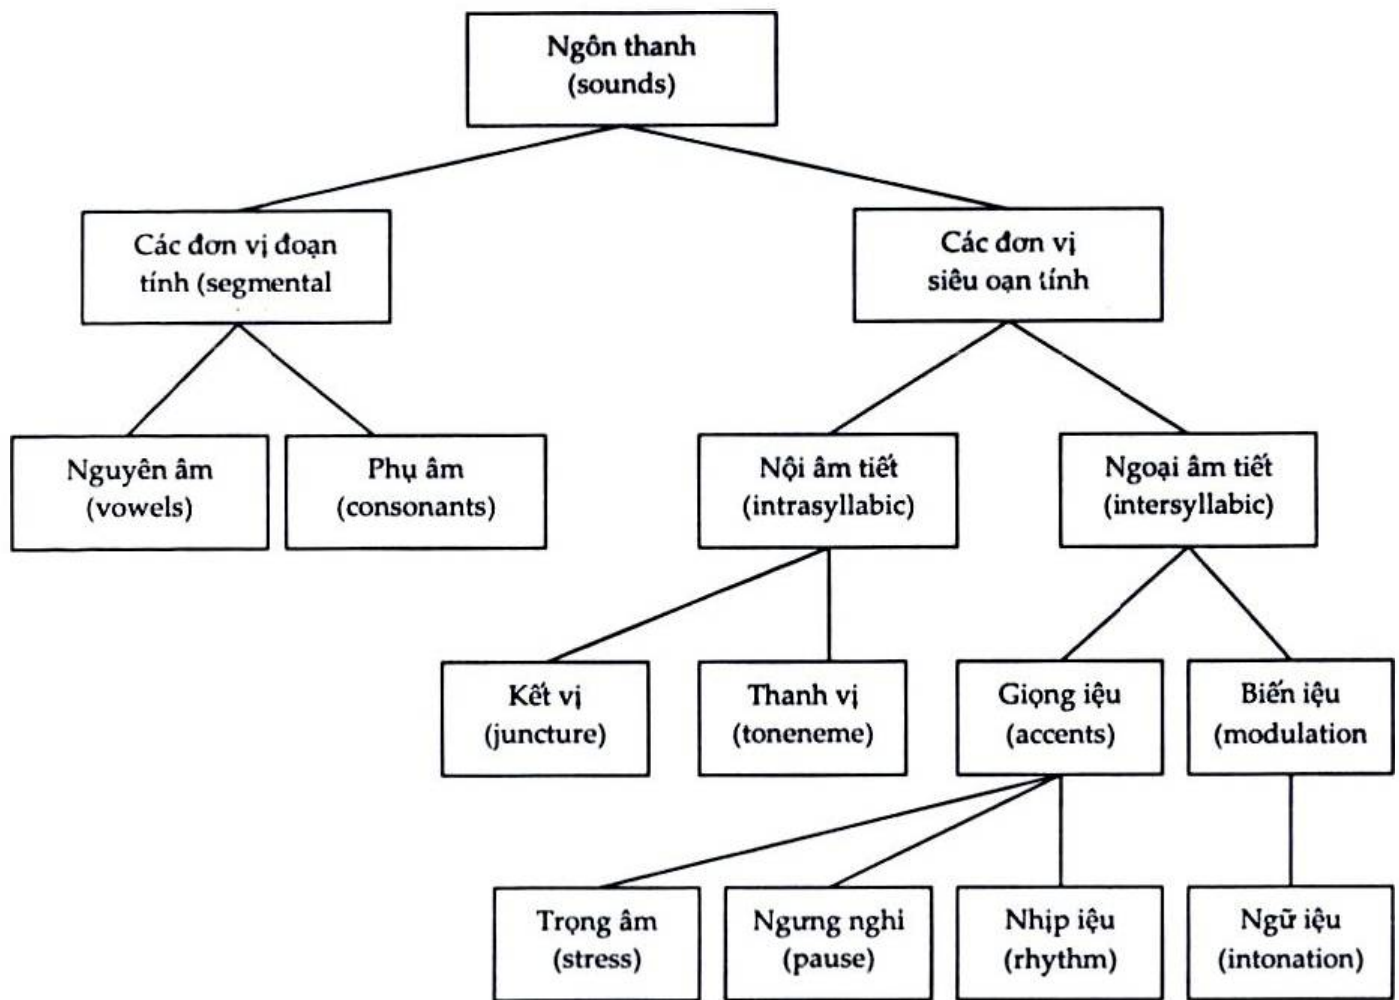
Ngôn thanh
(sounds)

Các đơn vị đoạn tính (segmental

Các đơn vị siêu oạn tính

Nguyên âm
(vowels)

Phụ âm
(consonants)

Nội âm tiết
(intrasyllabic)

Ngoại âm tiết
(intersyllabic)

Kết vị
(juncture)

Thanh vị
(toneneme)

Giọng iệu
(accents)

Biến iệu
(modulation

Trọng âm
(stress)

Ngưng nghỉ
(pause)

Nhịp iệu
(rhythm)

Ngữ iệu
(intonation)